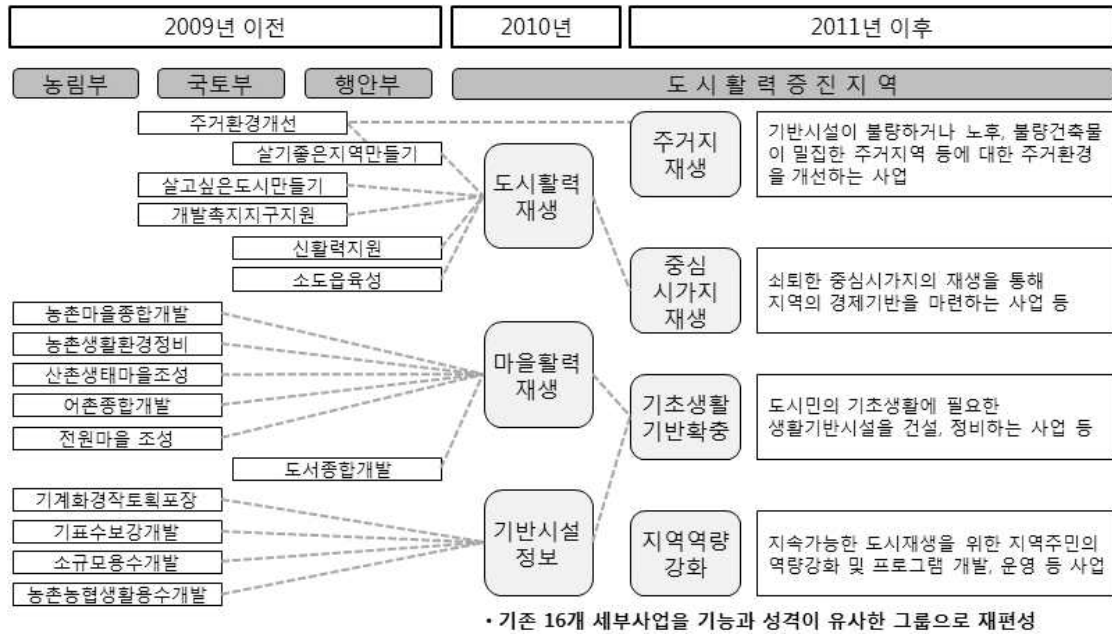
2009년 이전

2010년

2011년 이후

농림부

국토부

행안부

도시활력증진지역

주거환경개선

살기좋은지역만들기

살고싶은도시만들기

개발촉지지구지원

신활력지원

소도읍육성

농촌마을종합개발

농촌생활환경정비

산촌생태마을조성

어촌종합개발

전원마을 조성

도서종합개발

기계화경작토획포장

기표수보강개발

소규모용수개발

농촌농협생활용수개발

도시활력재생

마을활력재생

기반시설정보

주거지재생

기반시설이 불량하거나 노후, 불량건축물이 밀집한 주거지역 등에 대한 주거환경을 개선하는 사업

중심시가지재생

쇠퇴한 중심시가지의 재생을 통해 지역의 경제기반을 마련하는 사업 등

기초생활기반확충

도시민의 기초생활에 필요한 생활기반시설을 건설, 정비하는 사업 등

지역역량강화

지속가능한 도시재생을 위한 지역주민의 역량강화 및 프로그램 개발, 운영 등 사업

• 기존 16개 세부사업을 기능과 성격이 유사한 그룹으로 재편성